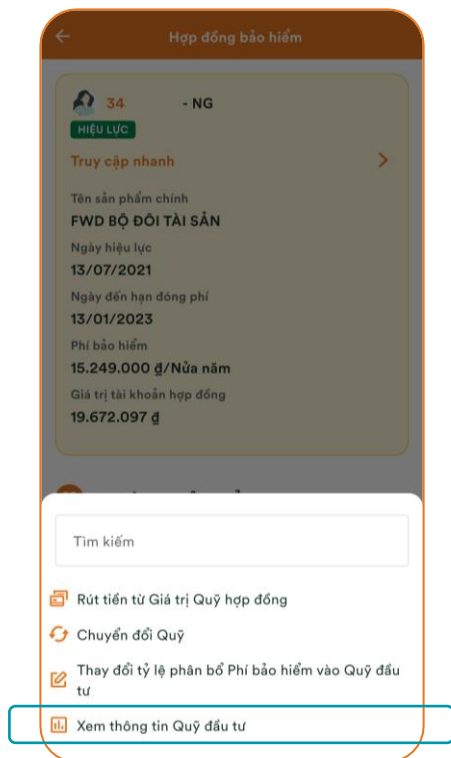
Hợp đồng bảo hiểm

34 - NG

HIỆU LỰC

Truy cập nhanh

Tên sản phẩm chính
FWD BỘ ĐÔI TÀI SẢN

Ngày hiệu lực
13/07/2021

Ngày đến hạn đóng phí
13/01/2023

Phí bảo hiểm
15.249.000 ₫/Nửa năm

Giá trị tài khoản hợp đồng
19.672.097 ₫

Tìm kiếm

Rút tiền từ Giá trị Quỹ hợp đồng

Chuyển đổi Quỹ

Thay đổi tỷ lệ phân bổ Phí bảo hiểm vào Quỹ đầu tư

Xem thông tin Quỹ đầu tư